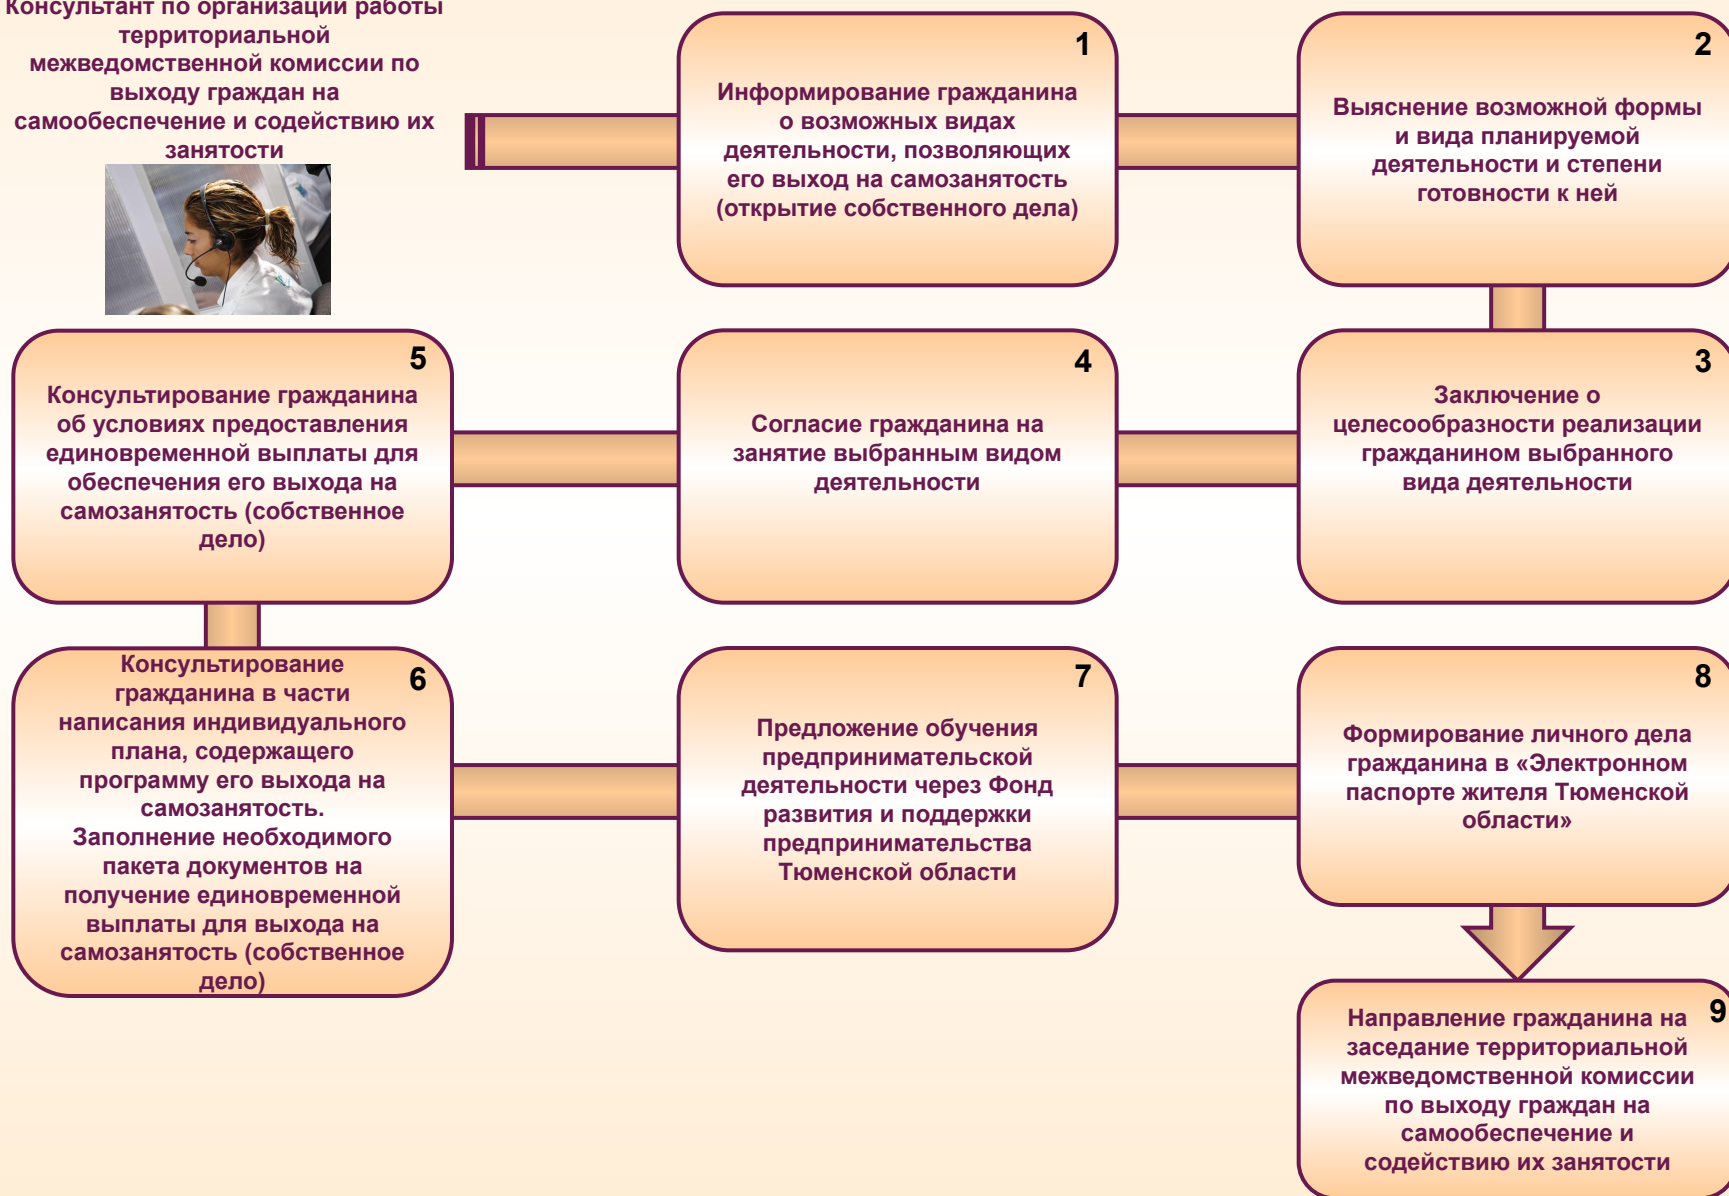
Консультант по организации работы территориальной межведомственной комиссии по выходу граждан на самообеспечение и содействию их занятости

1
Информирование гражданина о возможных видах деятельности, позволяющих его выход на самозанятость (открытие собственного дела)

2
Выяснение возможной формы и вида планируемой деятельности и степени готовности к ней

5
Консультирование гражданина об условиях предоставления единовременной выплаты для обеспечения его выхода на самозанятость (собственное дело)

4
Согласие гражданина на занятие выбранным видом деятельности

3
Заключение о целесообразности реализации гражданином выбранного вида деятельности

Консультирование гражданина в части написания индивидуального плана, содержащего программу его выхода на самозанятость. Заполнение необходимого пакета документов на получение единовременной выплаты для выхода на самозанятость (собственное дело)
6

7
Предложение обучения предпринимательской деятельности через Фонд развития и поддержки предпринимательства Тюменской области

8
Формирование личного дела гражданина в «Электронном паспорте жителя Тюменской области»

Направление гражданина на заседание территориальной межведомственной комиссии по выходу граждан на самообеспечение и содействию их занятости
9